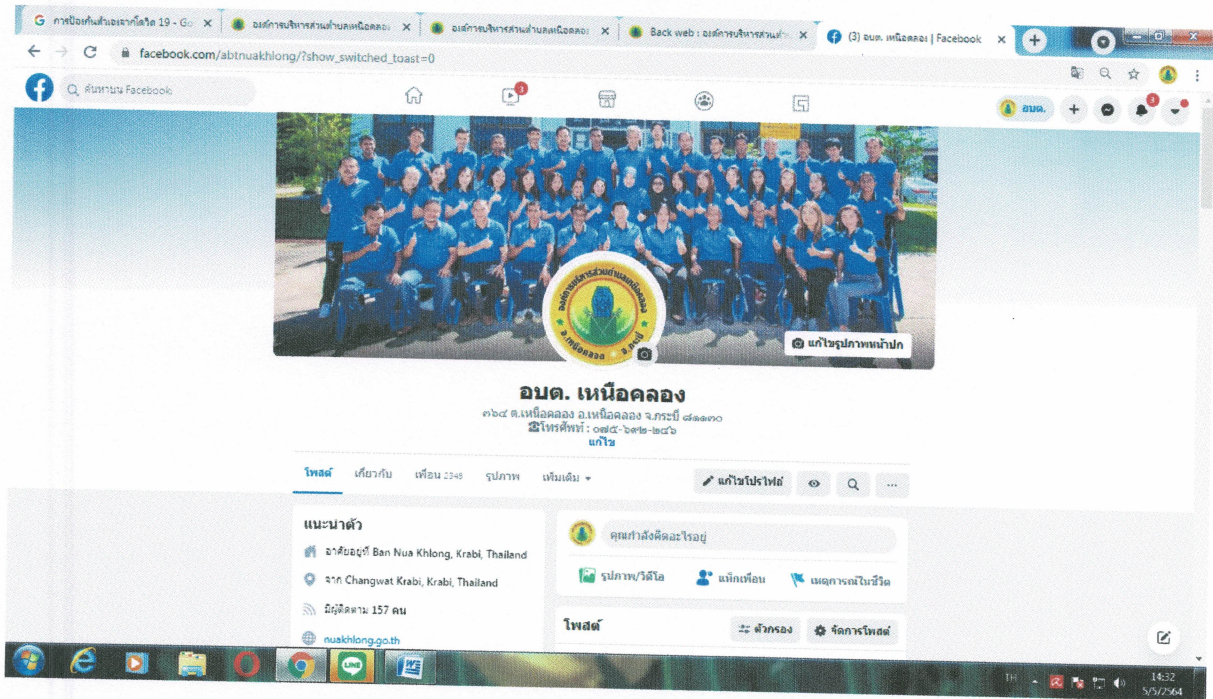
G การป้องกันตัวเองจากโควิด 19 - Go ×
องค์การบริหารส่วนตำบลเหนือคลอง ×
องค์การบริหารส่วนตำบลเหนือคลอง ×
Back web : องค์การบริหารส่วนตำ ×
(3) อบต. เหนือคลอง | Facebook ×

facebook.com/abtnuakhlong/?show_switched_toast=0

ค้นหาบน Facebook

3

อบต.

3

แก้ไขรูปภาพหน้าปก

อบต. เหนือคลอง

๓๖๔ ต.เหนือคลอง อ.เหนือคลอง จ.กระบี่ ๘๑๑๓๐
โทรศัพท์ : ๐๗๕-๖๙๒-๒๔๖
แก้ไข

โพสต์ เกี่ยวกับ เพื่อน 2346 รูปภาพ เพิ่มเติม

แก้ไขโปรไฟล์

แนะนำตัว

อาศัยอยู่ที่ Ban Nua Khlong, Krabi, Thailand

จาก Changwat Krabi, Krabi, Thailand

มีผู้ติดตาม 157 คน

nuakhlong.go.th

คุณกำลังคิดอะไรอยู่

รูปภาพ/วิดีโอ แท็กเพื่อน เหตุการณ์ในชีวิต

โพสต์ ตัวกรอง จัดการโพสต์

TH 14:32 5/5/2564